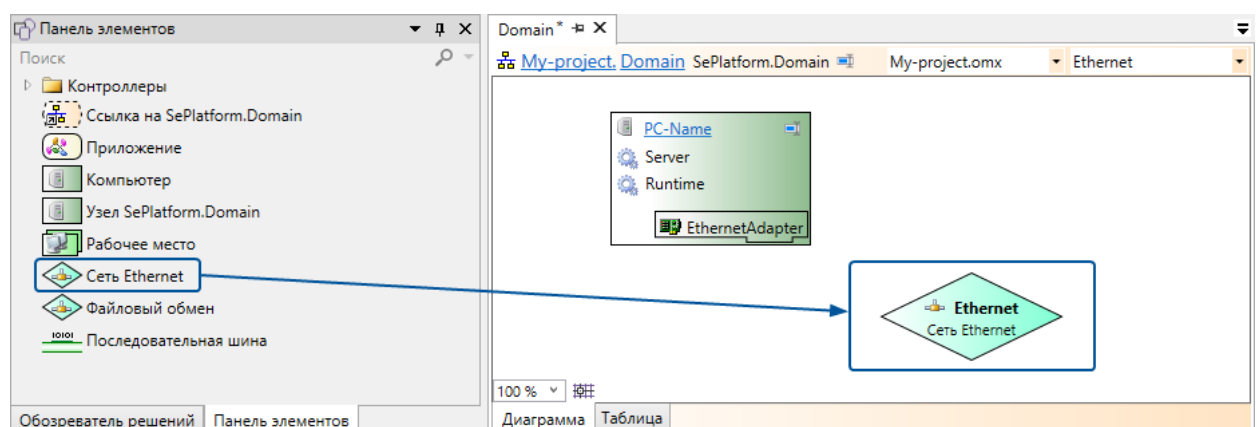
Панель элементов
Поиск
Контроллеры
Ссылка на SePlatform.Domain
Приложение
Компьютер
Узел SePlatform.Domain
Рабочее место
Сеть Ethernet
Файловый обмен
Последовательная шина
Обозреватель решений
Панель элементов

Domain*
My-project. Domain SePlatform.Domain
My-project.omx
Ethernet
PC-Name
Server
Runtime
EthernetAdapter
Ethernet
Сеть Ethernet
100 %
Диаграмма
Таблица